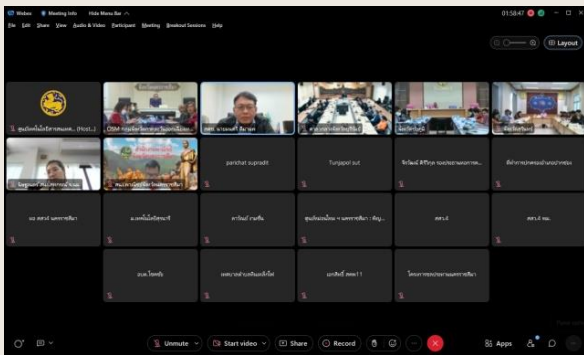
Webex Meeting info Hide Menu Bar

File Edit Share View Audio & Video Participant Meeting Breakout Sessions Help

01:58:47

Layout

ศูนย์เทคโนโลยีสารสนเทศ... (Host)

OSM กรมพัฒนาที่ดิน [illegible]

ผศ. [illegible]

สาขา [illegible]

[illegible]

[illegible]

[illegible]

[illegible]

parichat supradit

Tunjapol sut

จิรวัฒน์ ศิริกุล รองประธานหอการค...

ที่ทำการปกครองอำเภอปากช่อง

อบ สสจ6 นครราชสีมา

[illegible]

ภาวิณย์ งามจิต

ศูนย์หม่อนไหม ฯ นครราชสีมา : พัฒ...

สสจ.6

สสจ.6 คน.

อบต.โชคชัย

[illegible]

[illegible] สสจ.6 !

โครงการชลประทานนครราชสีมา

Unmute

Start video

Share

Record

Apps